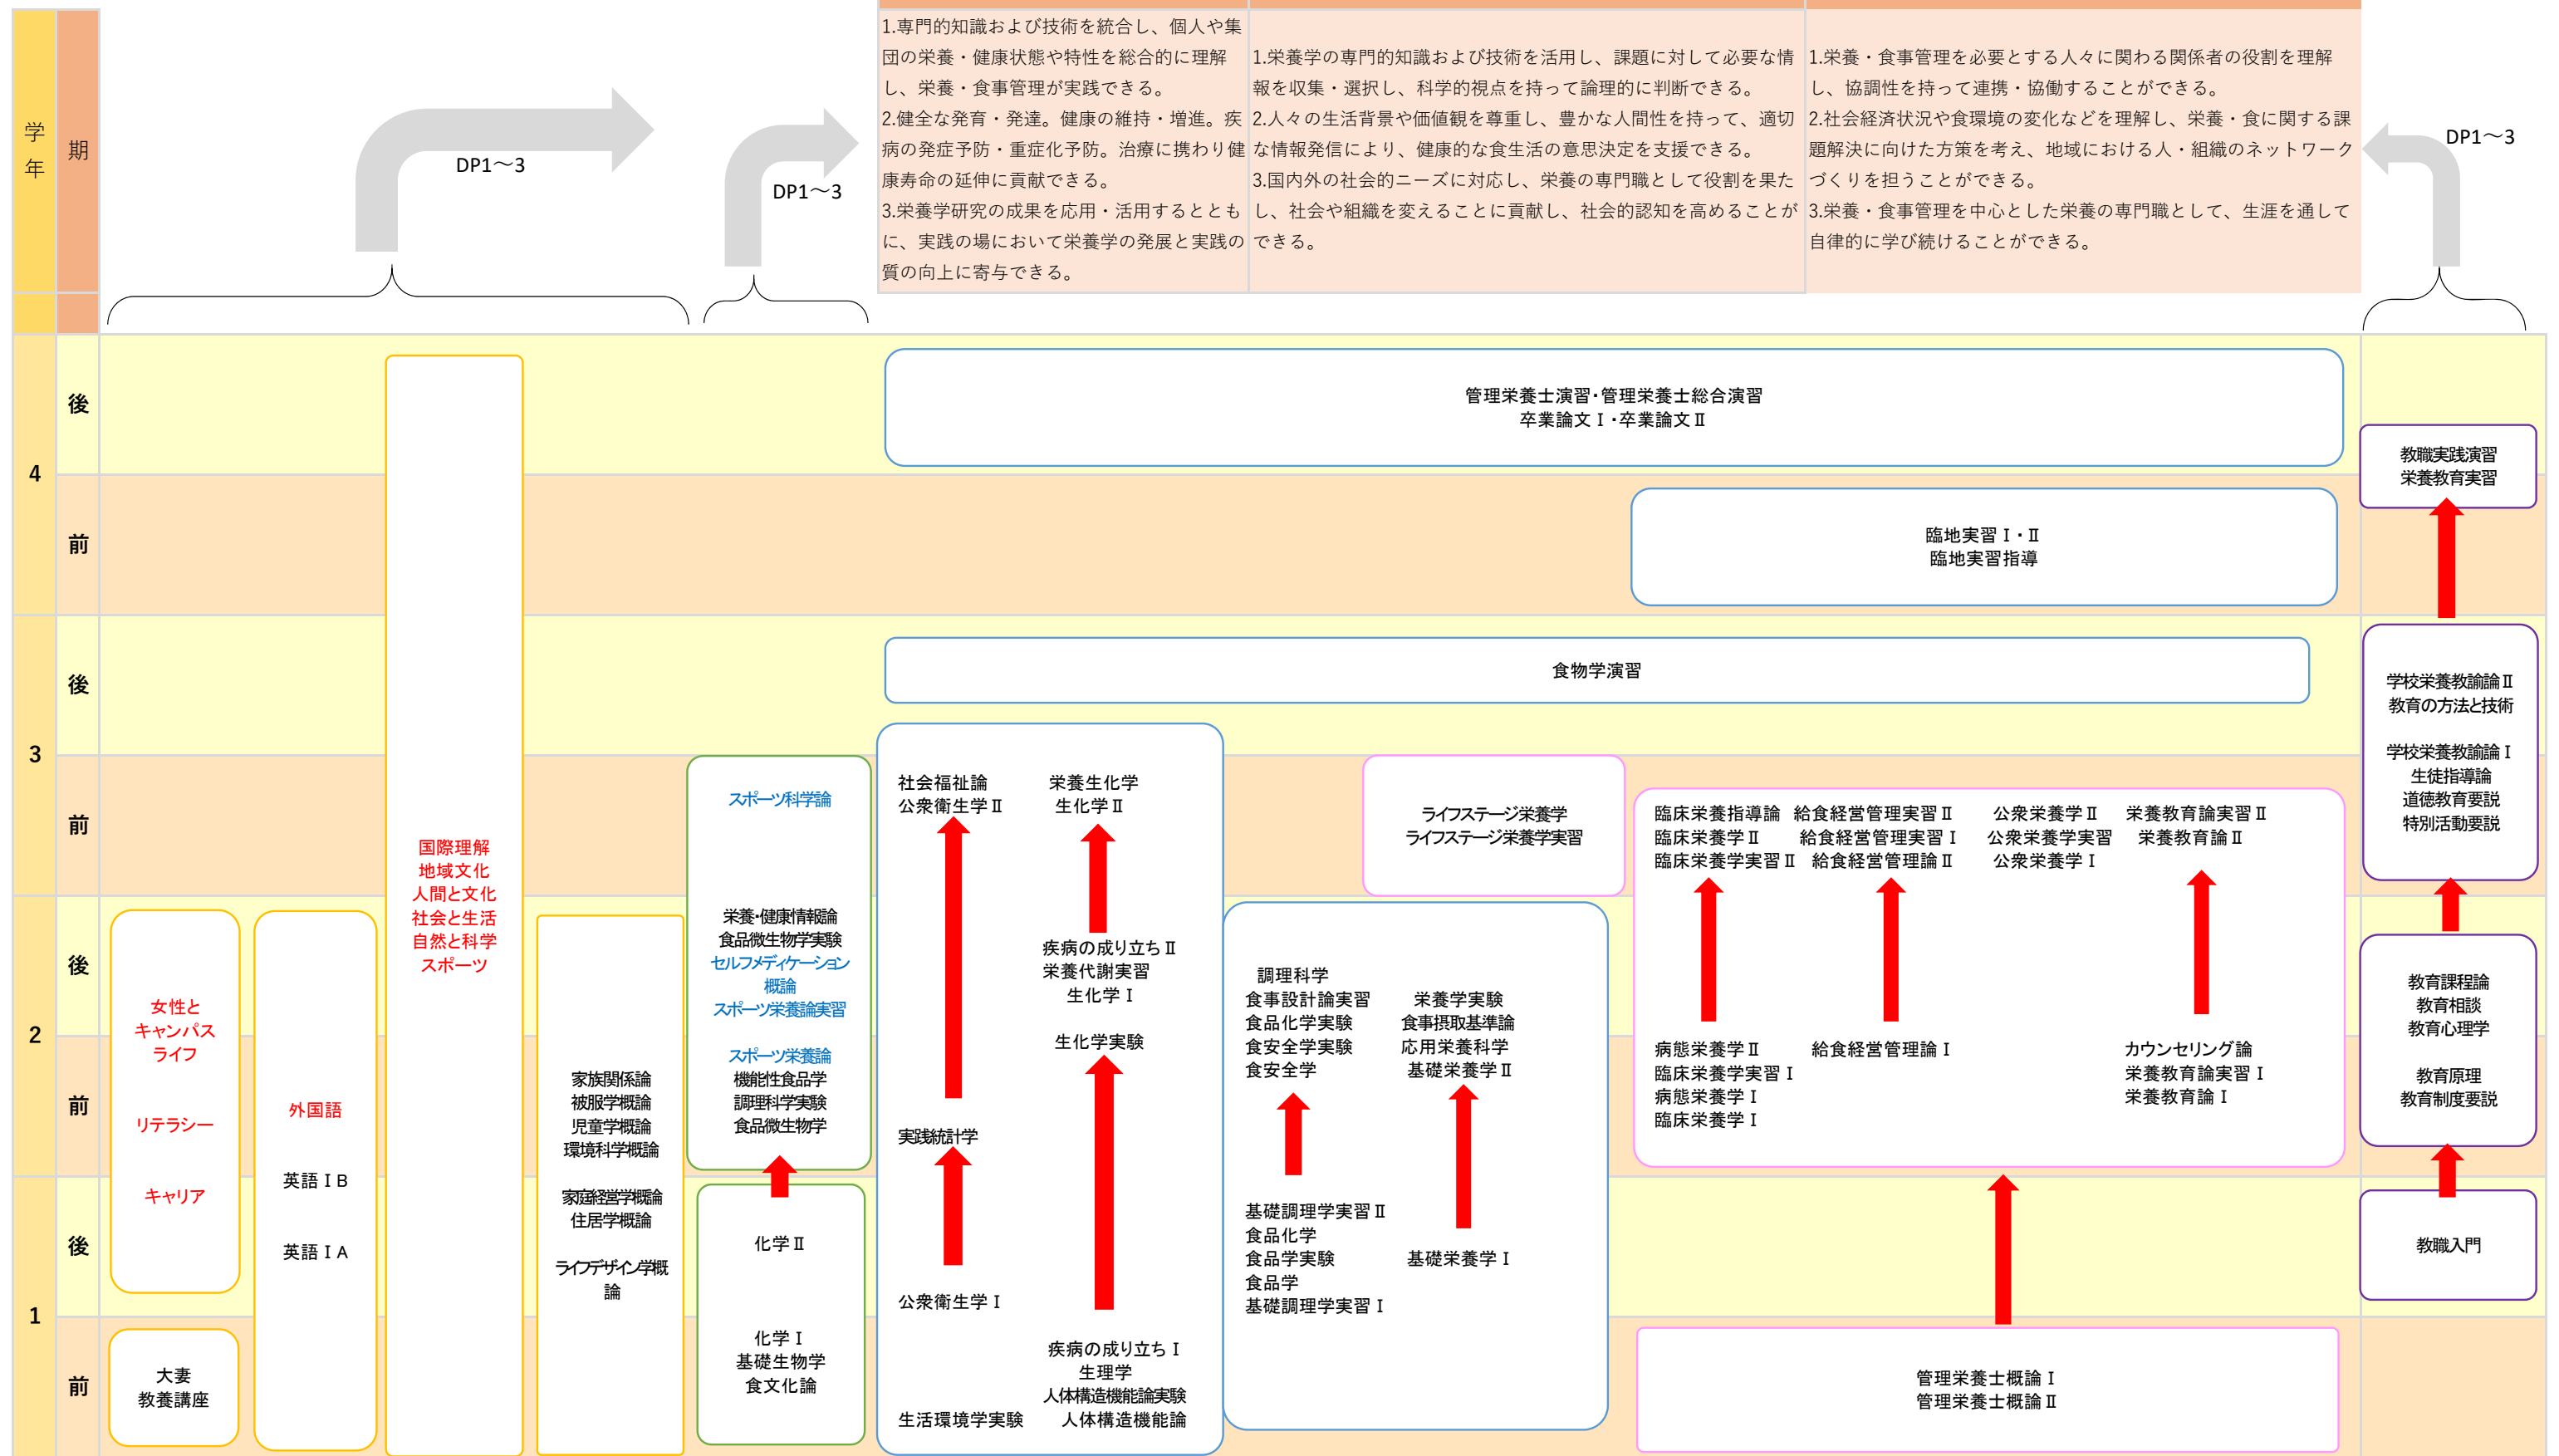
学年 期

DP1～3

DP1～3

1.専門的知識および技術を統合し、個人や集団の栄養・健康状態や特性を総合的に理解し、栄養・食事管理が実践できる。
2.健全な発育・発達。健康の維持・増進。疾病の発症予防・重症化予防。治療に携わり健康寿命の延伸に貢献できる。
3.栄養学研究の成果を応用・活用するとともに、実践の場において栄養学の発展と実践の質の向上に寄与できる。

1.栄養学の専門的知識および技術を活用し、課題に対して必要な情報を収集・選択し、科学的視点を持って論理的に判断できる。
2.人々の生活背景や価値観を尊重し、豊かな人間性を持って、適切な情報発信により、健康的な食生活の意思決定を支援できる。
3.国内外の社会的ニーズに対応し、栄養の専門職として役割を果たし、社会や組織を変えることに貢献し、社会的認知を高めることができる。

1.栄養・食事管理を必要とする人々に関わる関係者の役割を理解し、協調性を持って連携・協働することができる。
2.社会経済状況や食環境の変化などを理解し、栄養・食に関する課題解決に向けた方策を考え、地域における人・組織のネットワークづくりを担うことができる。
3.栄養・食事管理を中心とした栄養の専門職として、生涯を通して自律的に学び続けることができる。

DP1～3

4 後
4 前
3 後
3 前
2 後
2 前
1 後
1 前

管理栄養士演習･管理栄養士総合演習
卒業論文Ⅰ･卒業論文Ⅱ

教職実践演習
栄養教育実習

臨地実習Ⅰ・Ⅱ
臨地実習指導

食物学演習

学校栄養教諭論Ⅱ
教育の方法と技術

学校栄養教諭論Ⅰ
生徒指導論
道徳教育要説
特別活動要説

国際理解
地域文化
人間と文化
社会と生活
自然と科学
スポーツ

スポーツ科学論

栄養･健康情報論
食品微生物学実験
セルフメディケーション概論
スポーツ栄養論実習

スポーツ栄養論
機能性食品学
調理科学実験
食品微生物学

社会福祉論
公衆衛生学Ⅱ

栄養生化学
生化学Ⅱ

ライフステージ栄養学
ライフステージ栄養学実習

臨床栄養指導論
臨床栄養学Ⅱ
臨床栄養学実習Ⅱ

給食経営管理実習Ⅱ
給食経営管理実習Ⅰ
給食経営管理論Ⅱ

公衆栄養学Ⅱ
公衆栄養学実習
公衆栄養学Ⅰ

栄養教育論実習Ⅱ
栄養教育論Ⅱ

女性と
キャンパス
ライフ

リテラシー

キャリア

外国語

英語ⅠB

英語ⅠA

家族関係論
被服学概論
児童学概論
環境科学概論

家庭経営学概論
住居学概論

ライフデザイン学概論

疾病の成り立ちⅡ
栄養代謝実習
生化学Ⅰ

生化学実験

調理科学
食事設計論実習
食品化学実験
食安全学実験
食安全学

栄養学実験
食事摂取基準論
応用栄養科学
基礎栄養学Ⅱ

病態栄養学Ⅱ
臨床栄養学実習Ⅰ
病態栄養学Ⅰ
臨床栄養学Ⅰ

給食経営管理論Ⅰ

カウンセリング論
栄養教育論実習Ⅰ
栄養教育論Ⅰ

教育課程論
教育相談
教育心理学

教育原理
教育制度要説

実践統計学

化学Ⅱ

化学Ⅰ
基礎生物学
食文化論

公衆衛生学Ⅰ

基礎調理学実習Ⅱ
食品化学
食品学実験
食品学
基礎調理学実習Ⅰ

基礎栄養学Ⅰ

教職入門

大妻
教養講座

疾病の成り立ちⅠ
生理学
人体構造機能論実験
人体構造機能論

生活環境学実験

管理栄養士概論Ⅰ
管理栄養士概論Ⅱ